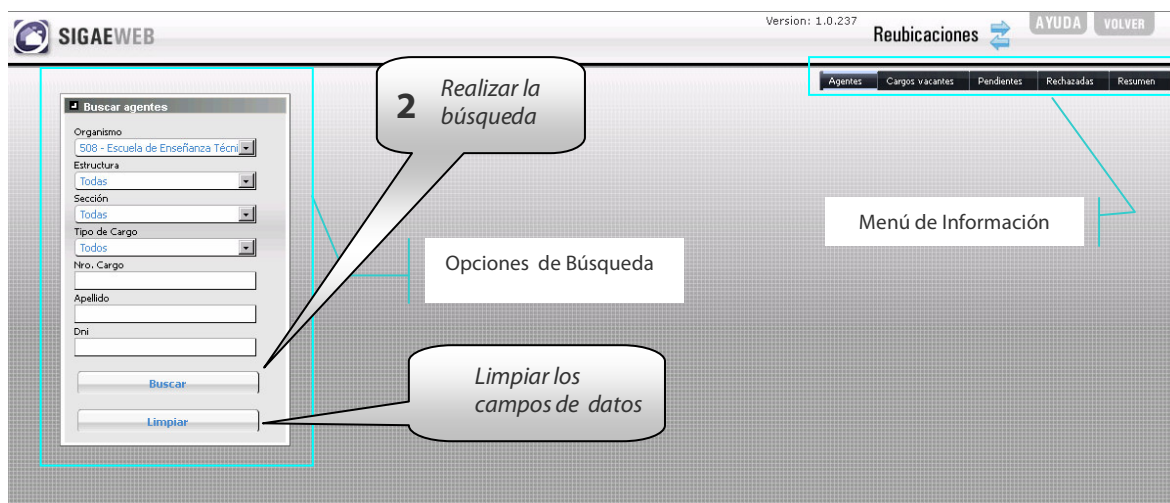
SIGAEWEB

Version: 1.0.237

Reubicaciones

AYUDA VOLVER

Agentes | Cargos vacantes | Pendientes | Rechazadas | Resumen

Buscar agentes

Organismo
508 - Escuela de Enseñanza Técni

Estructura
Todas

Sección
Todas

Tipo de Cargo
Todos

Nro. Cargo

Apellido

Dni

Buscar

Limpiar

2 Realizar la búsqueda

Opciones de Búsqueda

Menú de Información

Limpiar los campos de datos